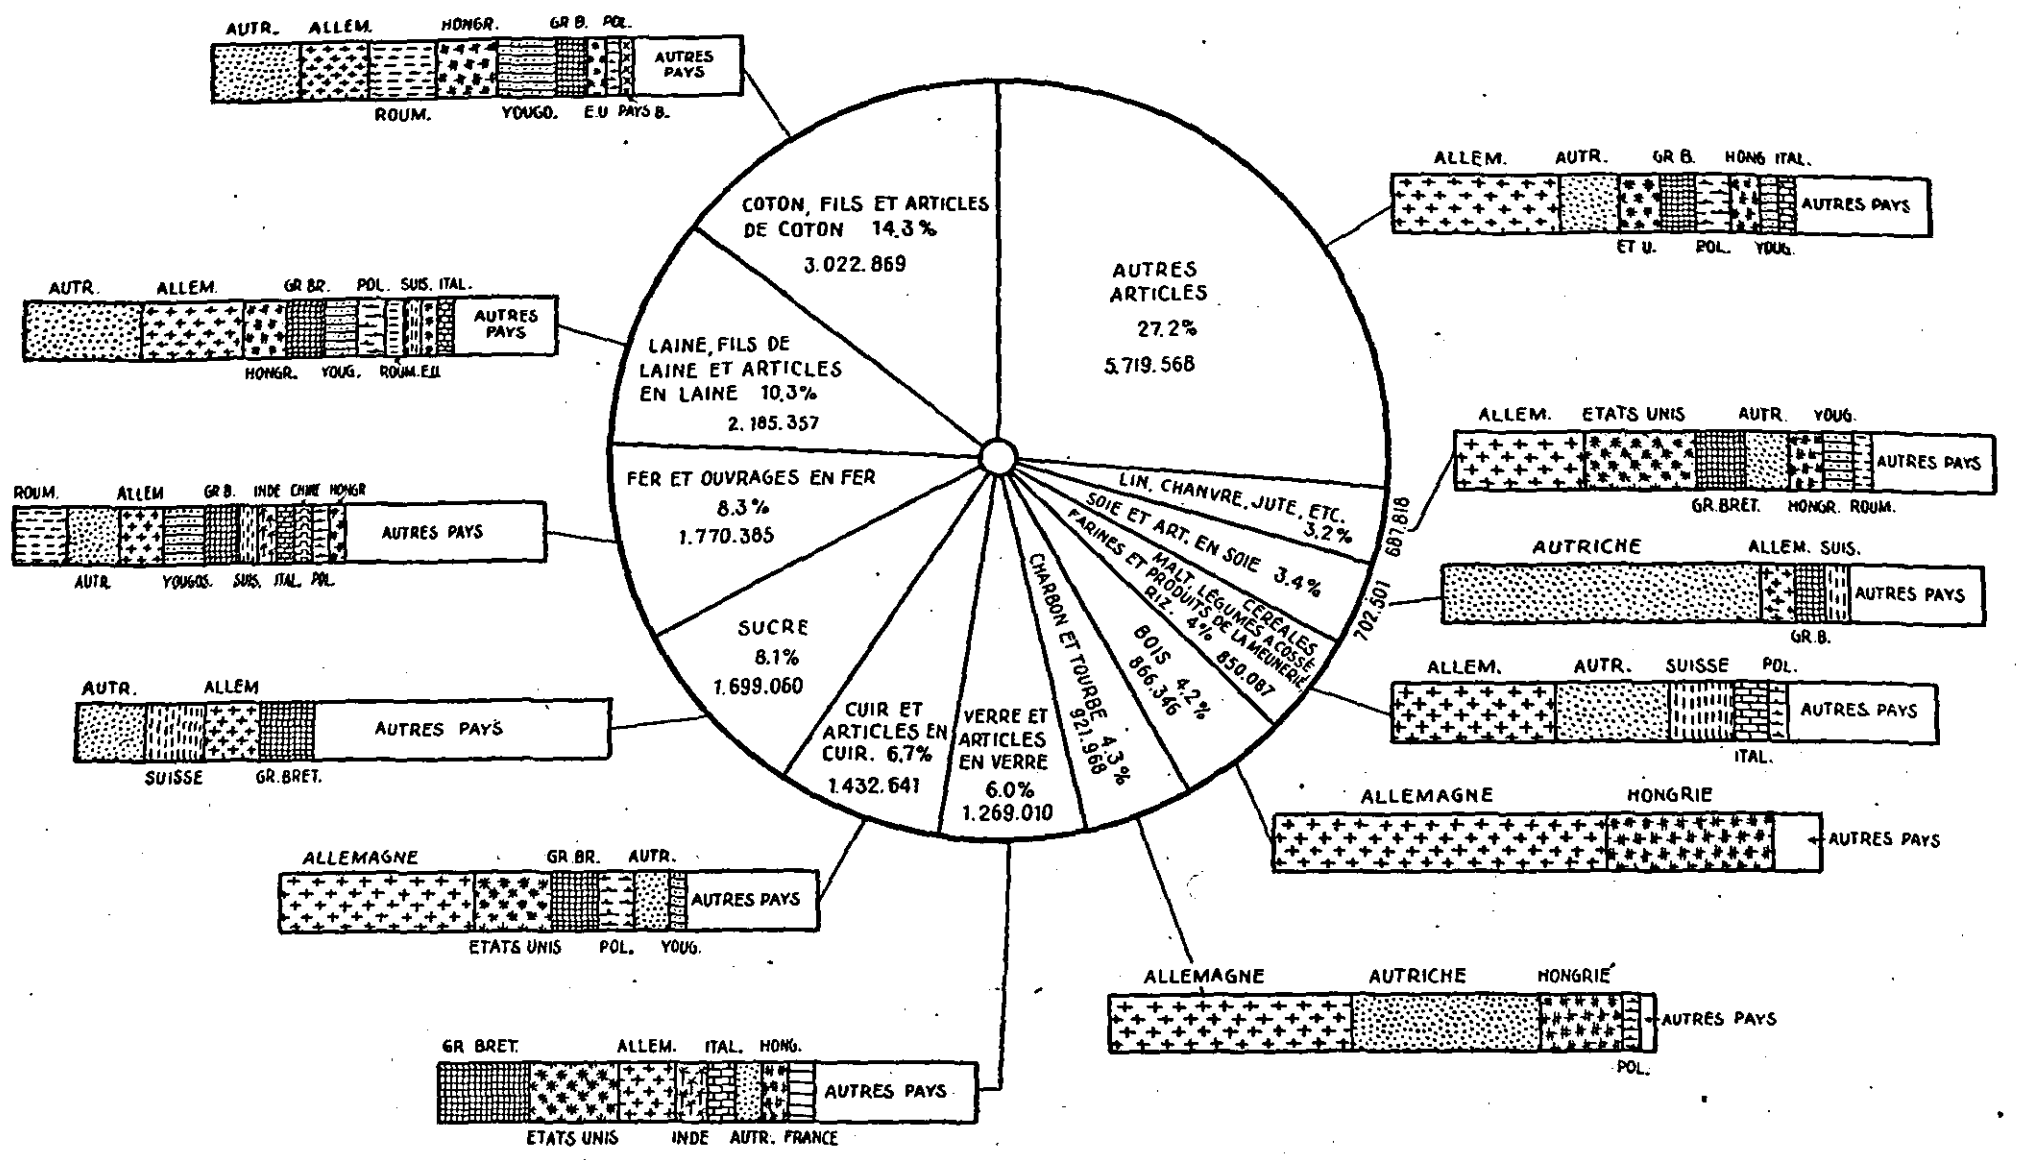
AUTR. ALLEM. HONGR. GR B. POL. AUTRES PAYS
ROUM. YOUGO. E.U PAYS B.

COTON, FILS ET ARTICLES DE COTON 14.3%
3.022.869

AUTRES ARTICLES
27.2%
5.719.568

ALLEM. AUTR. GR B. HONG ITAL. AUTRES PAYS
ET U. POL. YOUG.

AUTR. ALLEM. GR BR. POL. SUIS. ITAL. AUTRES PAYS
HONGR. YOUG. ROUM. E.U

LAINE, FILS DE LAINE ET ARTICLES EN LAINE 10.3%
2.185.357

ALLEM. ETATS UNIS AUTR. YOUG. AUTRES PAYS
GR.BRET. HONGR. ROUM.

LIN, CHANVRE, JUTE, ETC. 3.2%
687.818

ROUM. ALLEM GR B. INDE CHINE HONGR AUTRES PAYS
AUTR. YOUGOS. SUIS. ITAL. POL.

FER ET OUVRAGES EN FER
8.3%
1.770.385

SOIE ET ART. EN SOIE 3.4%
702.501

AUTRICHE ALLEM. SUIS. AUTRES PAYS
GR.B.

CEREALES, MALT, LEGUMES A COSSE, FARINES ET PRODUITS DE LA MEUNERIE, RIZ. 4%
850.087

ALLEM. AUTR. SUISSE POL. AUTRES PAYS
ITAL.

SUCRE
8.1%
1.699.060

AUTR. ALLEM AUTRES PAYS
SUISSE GR.BRET.

CUIR ET ARTICLES EN CUIR. 6.7%
1.432.641

VERRE ET ARTICLES EN VERRE
6.0%
1.269.010

CHARBON ET TOURBE 4.3%
921.968

BOIS 4.2%
866.346

ALLEMAGNE HONGRIE AUTRES PAYS

ALLEMAGNE GR.BR. AUTR. AUTRES PAYS
ETATS UNIS POL. YOUG.

ALLEMAGNE AUTRICHE HONGRIE AUTRES PAYS
POL.

GR BRET. ALLEM. ITAL. HONG. AUTRES PAYS
ETATS UNIS INDE AUTR. FRANCE